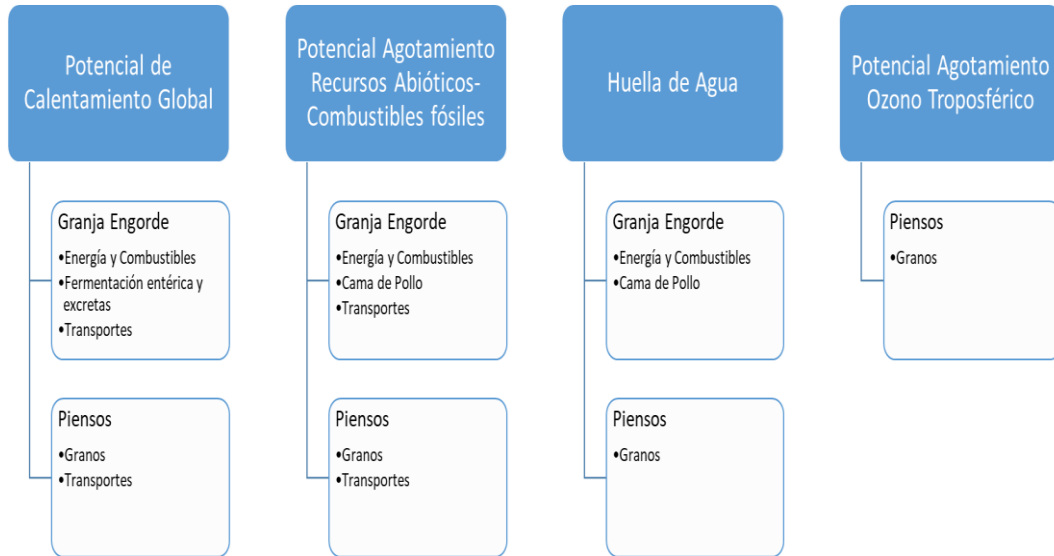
Potencial de Calentamiento Global

Granja Engorde
•Energía y Combustibles
•Fermentación entérica y excretas
•Transportes

Piensos
•Granos
•Transportes

Potencial Agotamiento Recursos Abióticos-Combustibles fósiles

Granja Engorde
•Energía y Combustibles
•Cama de Pollo
•Transportes

Piensos
•Granos
•Transportes

Huella de Agua

Granja Engorde
•Energía y Combustibles
•Cama de Pollo

Piensos
•Granos

Potencial Agotamiento Ozono Troposférico

Piensos
•Granos